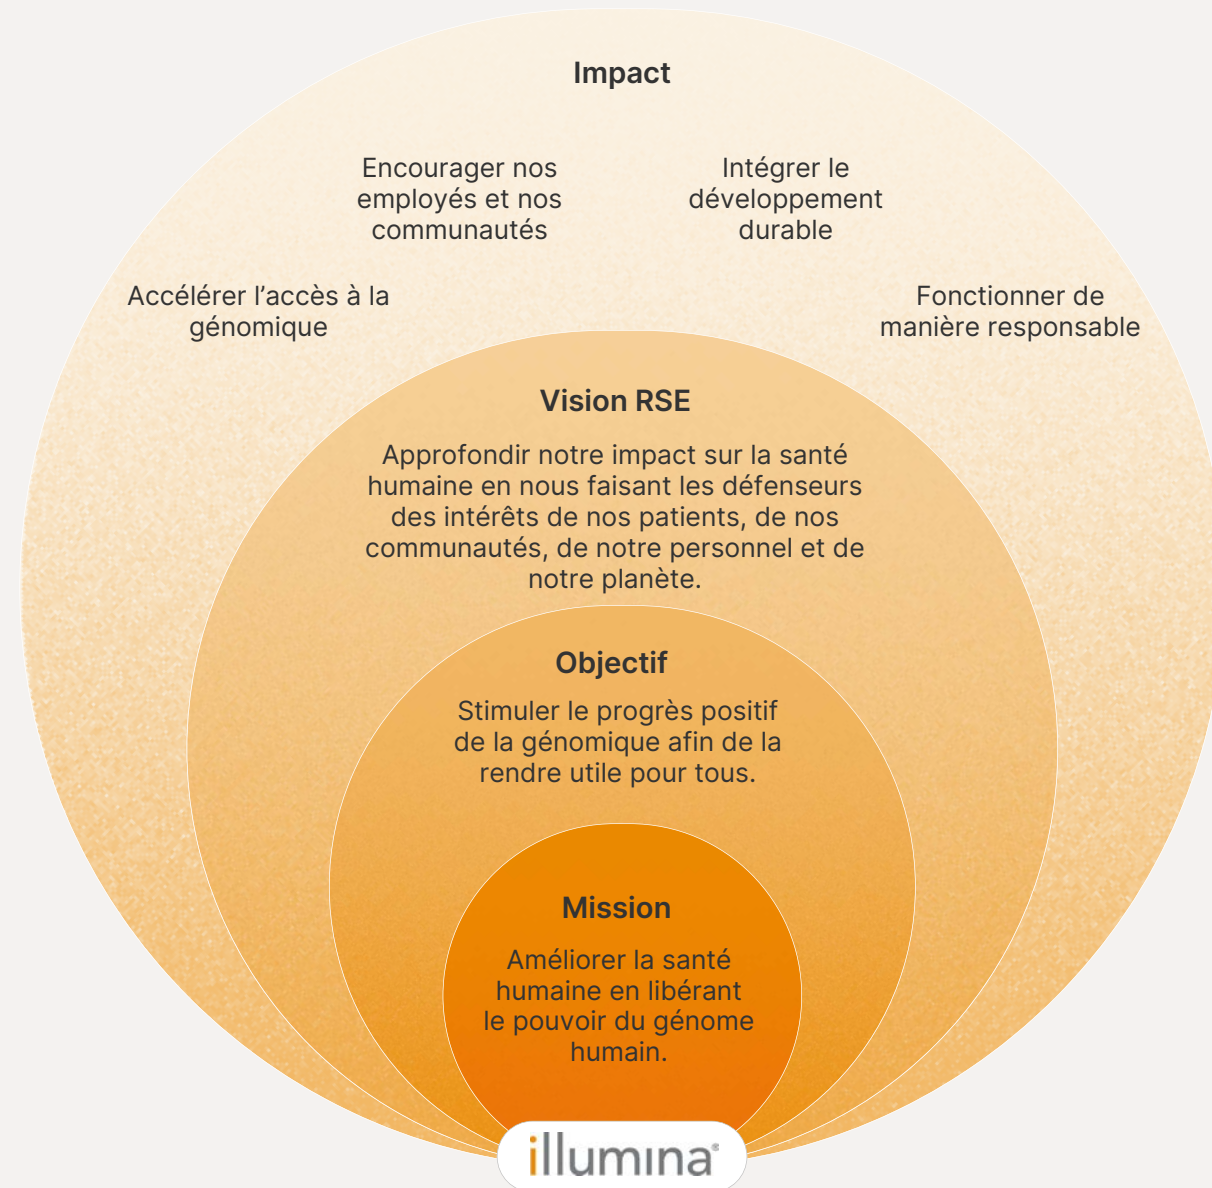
Impact

Encourager nos employés et nos communautés

Intégrer le développement durable

Accélérer l’accès à la génomique

Fonctionner de manière responsable

Vision RSE

Approfondir notre impact sur la santé humaine en nous faisant les défenseurs des intérêts de nos patients, de nos communautés, de notre personnel et de notre planète.

Objectif

Stimuler le progrès positif de la génomique afin de la rendre utile pour tous.

Mission

Améliorer la santé humaine en libérant le pouvoir du génome humain.

illumina®